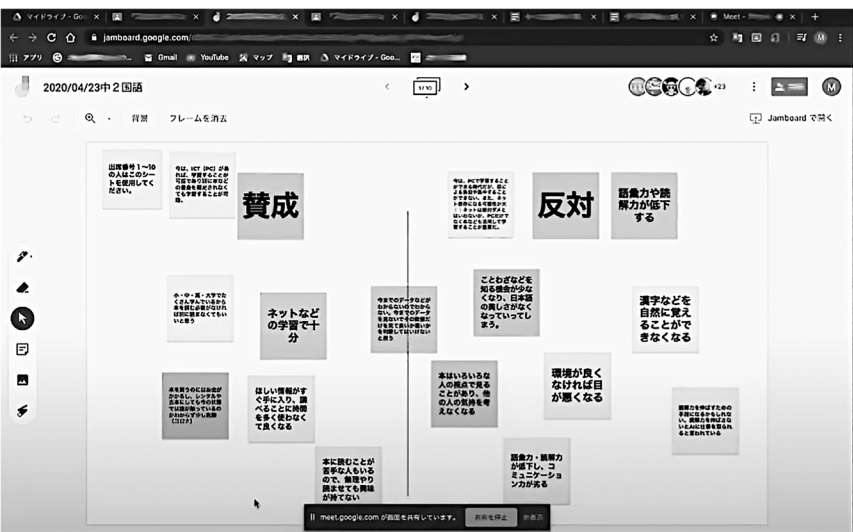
マイドライブ - Goo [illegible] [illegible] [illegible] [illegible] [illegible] Meet - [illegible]

jamboard.google.com/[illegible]

アプリ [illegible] Gmail YouTube マップ 翻訳 マイドライブ - Goo...

2020/04/23中２国語

1/10

+23

M

背景 フレームを消去

Jamboard で開く

出席番号１～10の人はこのシートを使用してください。

今は、ICT（PC）があれば、学習することが可能であり逆に紙などの書物を読むのはとても学習することが可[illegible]

賛成

反対

語彙力や読解力が低下する

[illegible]

ネットなどの学習で十分

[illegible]

ことわざなどを知る機会が少なくなり、日本語の美しさがなくなっていってしまう。

漢字などを自然に覚えることができなくなる

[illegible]

ほしい情報がすぐ手に入り、調べることに時間を多く使わなくて良くなる

本はいろいろな人の視点で見ることがあり、他の人の気持ちを考えなくなる

環境が良くなければ目が悪くなる

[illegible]

本に読むことが苦手な人もいるので、無理やり読ませても興味が持てない

語彙力・読解力が低下し、コミュニケーション力が劣る

meet.google.com が画面を共有しています。 共有を停止 非表示